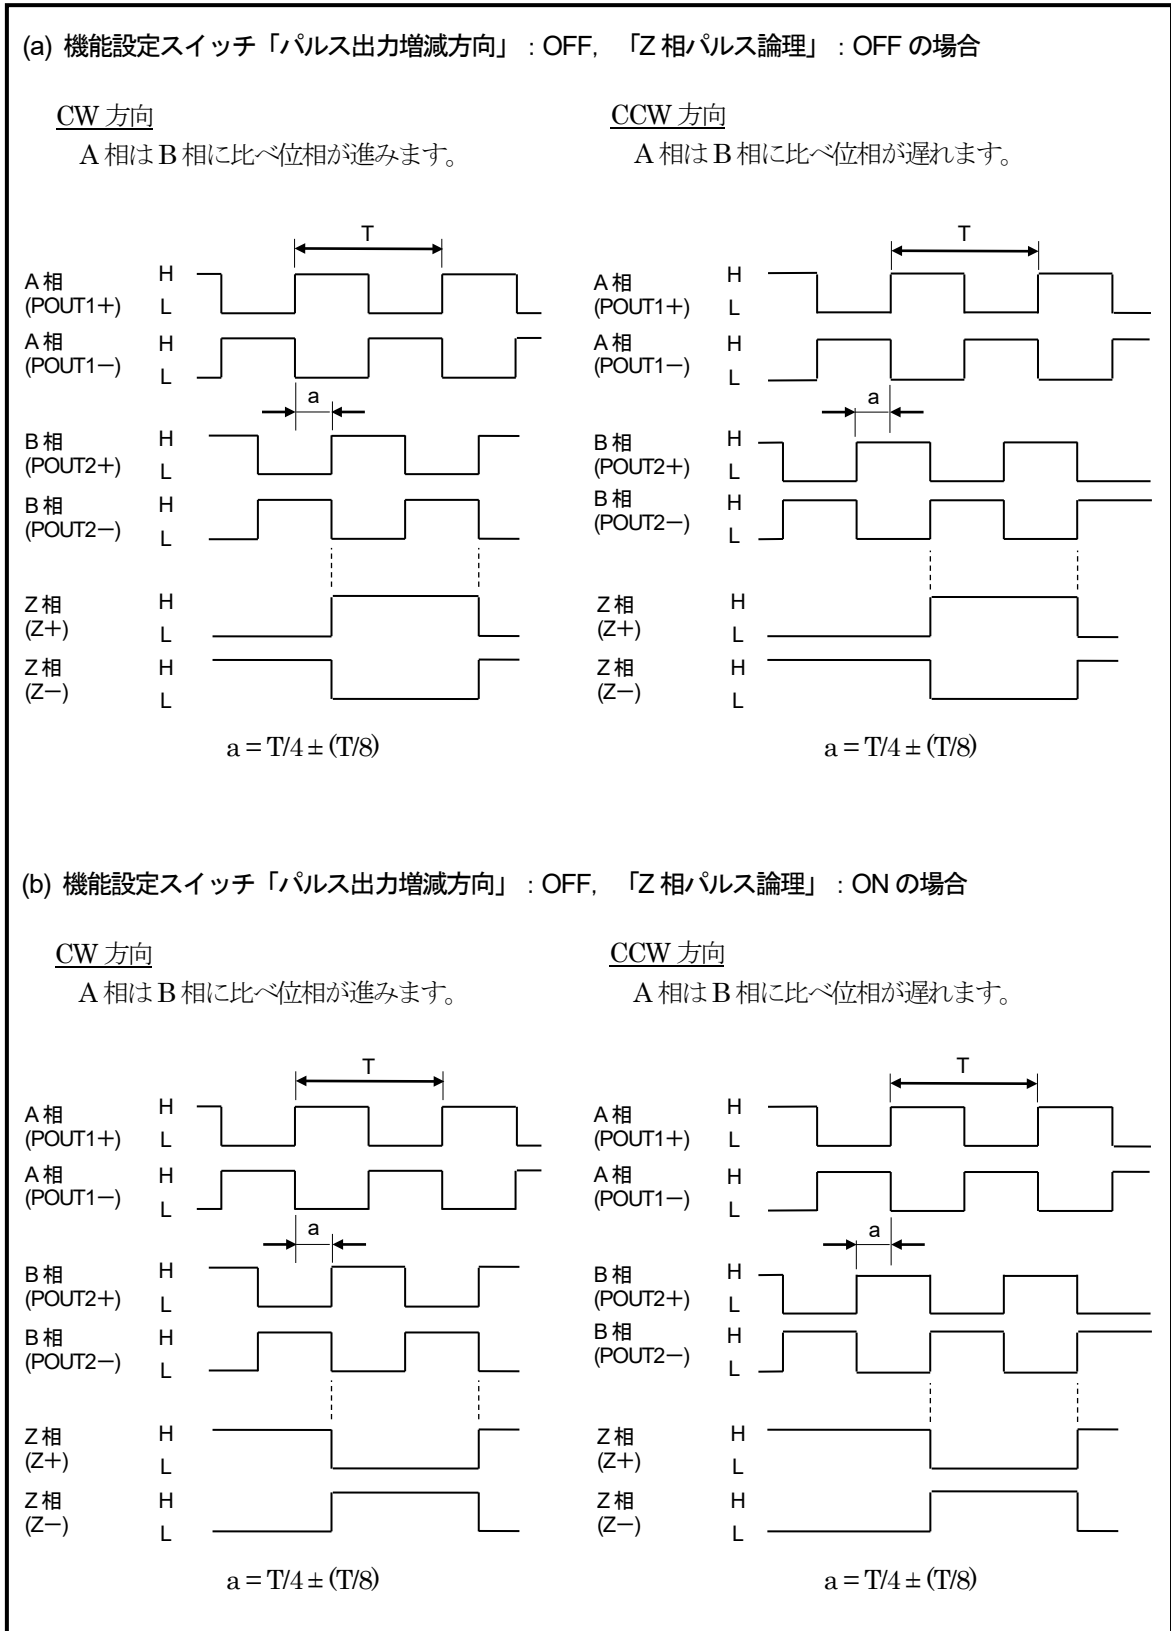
(a) 機能設定スイッチ「パルス出力増減方向」：OFF, 「Z 相パルス論理」：OFF の場合

CW 方向
A 相は B 相に比べ位相が進みます。

T

A 相 (POUT1＋) H L
A 相 (POUT1－) H L
a
B 相 (POUT2＋) H L
B 相 (POUT2－) H L
Z 相 (Z＋) H L
Z 相 (Z－) H L

$a = T/4 \pm (T/8)$

CCW 方向
A 相は B 相に比べ位相が遅れます。

T

A 相 (POUT1＋) H L
A 相 (POUT1－) H L
a
B 相 (POUT2＋) H L
B 相 (POUT2－) H L
Z 相 (Z＋) H L
Z 相 (Z－) H L

$a = T/4 \pm (T/8)$

(b) 機能設定スイッチ「パルス出力増減方向」：OFF, 「Z 相パルス論理」：ON の場合

CW 方向
A 相は B 相に比べ位相が進みます。

T

A 相 (POUT1＋) H L
A 相 (POUT1－) H L
a
B 相 (POUT2＋) H L
B 相 (POUT2－) H L
Z 相 (Z＋) H L
Z 相 (Z－) H L

$a = T/4 \pm (T/8)$

CCW 方向
A 相は B 相に比べ位相が遅れます。

T

A 相 (POUT1＋) H L
A 相 (POUT1－) H L
a
B 相 (POUT2＋) H L
B 相 (POUT2－) H L
Z 相 (Z＋) H L
Z 相 (Z－) H L

$a = T/4 \pm (T/8)$